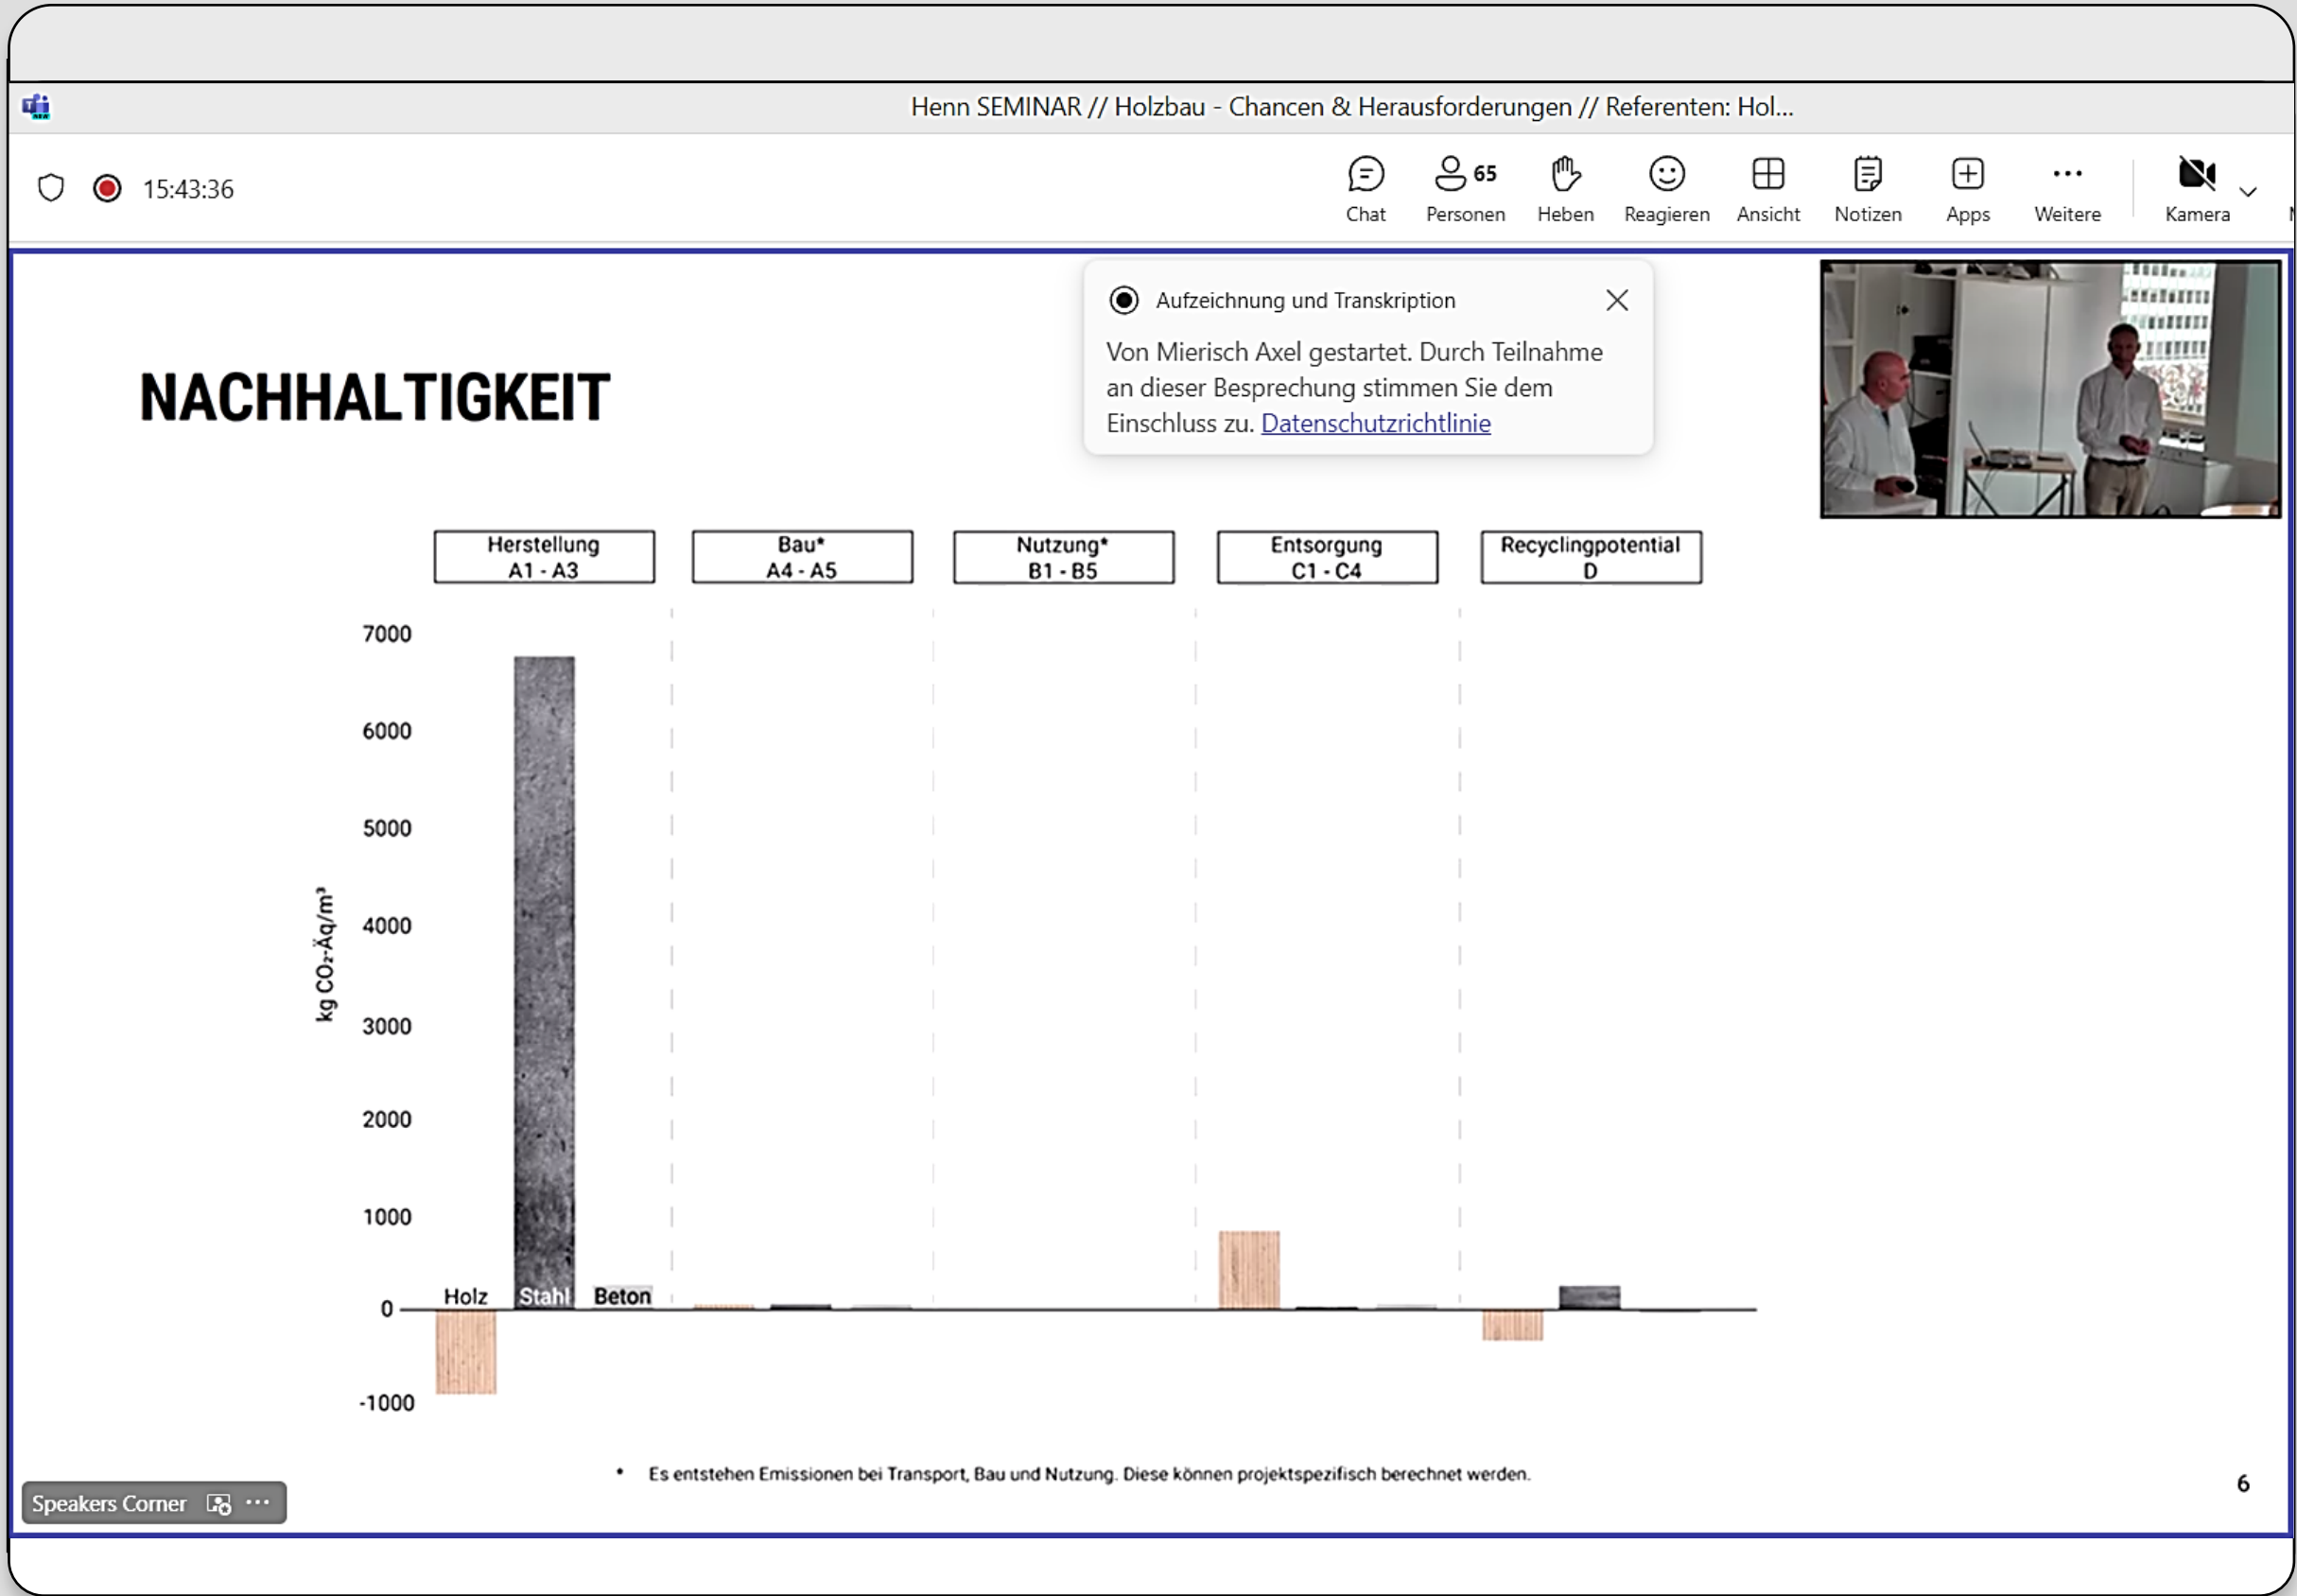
Henn SEMINAR // Holzbau - Chancen & Herausforderungen // Referenten: Hol...

15:43:36

Chat
65 Personen
Heben
Reagieren
Ansicht
Notizen
Apps
Weitere
Kamera

Aufzeichnung und Transkription

Von Mierisch Axel gestartet. Durch Teilnahme an dieser Besprechung stimmen Sie dem Einschluss zu. Datenschutzrichtlinie

NACHHALTIGKEIT

Herstellung A1 - A3
Bau* A4 - A5
Nutzung* B1 - B5
Entsorgung C1 - C4
Recyclingpotential D

7000
6000
5000
4000
3000
2000
1000
0
-1000

kg $CO_2$-Äq/m³

Holz
Stahl
Beton

• Es entstehen Emissionen bei Transport, Bau und Nutzung. Diese können projektspezifisch berechnet werden.

6

Speakers Corner